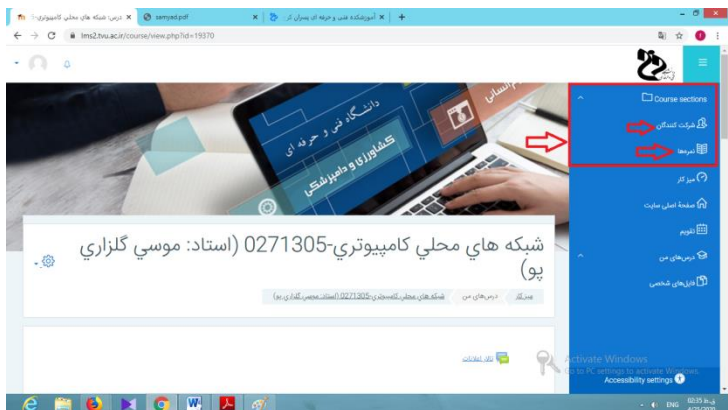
درس: شبكه هاي محلي كامپيوتري-0 ×
samyad.pdf ×
آموزشکده فنی و حرفه ای پسران کر... ×
lms2.tvu.ac.ir/course/view.php?id=19370

Course sections
شرکت کنندگان
نمره‌ها
میز کار
صفحه اصلی سایت
تقویم
درس‌های من
فایل‌های شخصی

دانشگاه فنی و حرفه ای
کشاورزی و دامپزشکی

شبكه هاي محلي كامپيوتري-0271305 (استاد: موسي گلزاري پو)

میز کار / درس‌های من / شبكه هاي محلي كامپيوتري-0271305 (استاد: موسي گلزاري پو)

تالار اعلانات

Activate Windows
Go to PC settings to activate Windows.
Accessibility settings

ENG 02:35 ب.ظ